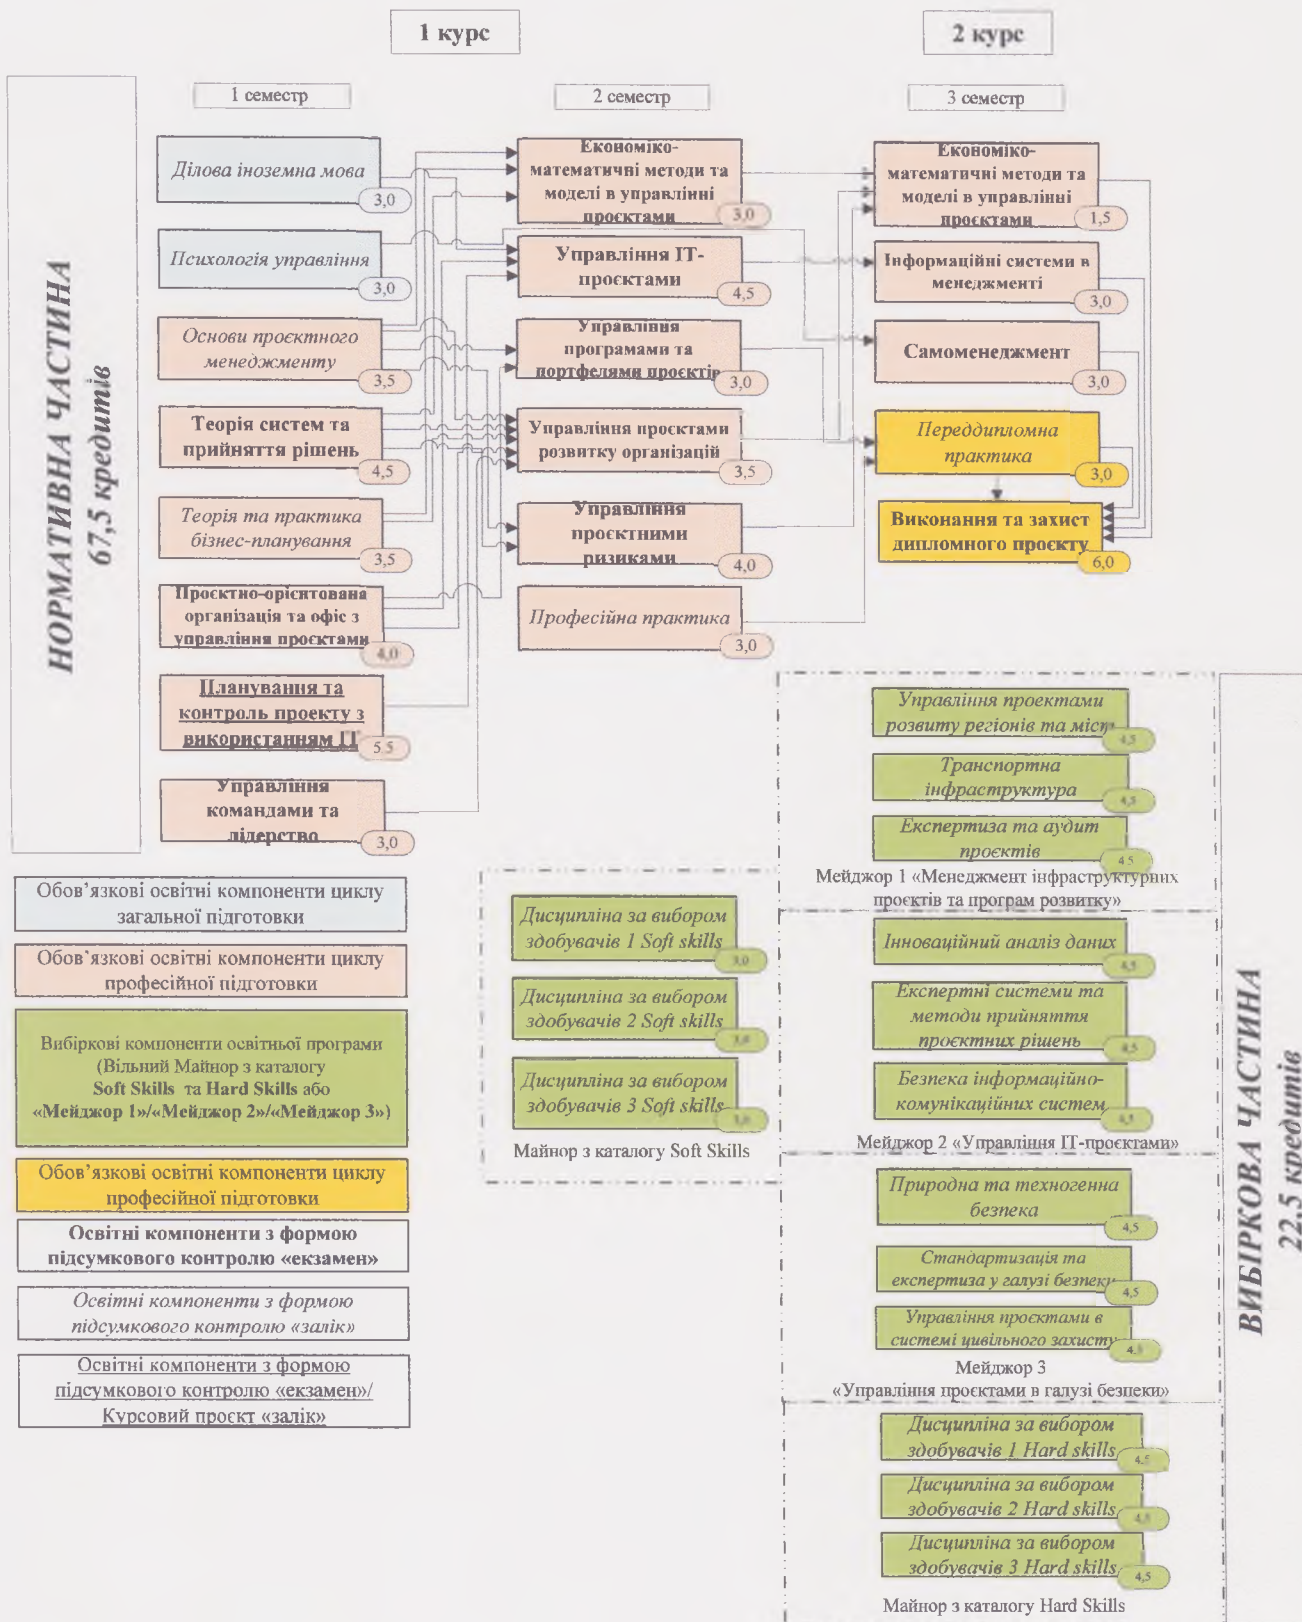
1 курс

2 курс

1 семестр

2 семестр

3 семестр

НОРМАТИВНА ЧАСТИНА
67,5 кредитів

Ділова іноземна мова
3,0

Психологія управління
3,0

Основи проєктного менеджменту
3,5

Теорія систем та прийняття рішень
4,5

Теорія та практика бізнес-планування
3,5

Проєктно-орієнтована організація та офіс з управління проєктами
4,0

Планування та контроль проекту з використанням ІТ
5,5

Управління командами та лідерство
3,0

Економіко-математичні методи та моделі в управлінні проєктами
3,0

Управління ІТ-проєктами
4,5

Управління програмами та портфелями проєктів
3,0

Управління проєктами розвитку організацій
3,5

Управління проєктними ризиками
4,0

Професійна практика
3,0

Економіко-математичні методи та моделі в управлінні проєктами
1,5

Інформаційні системи в менеджменті
3,0

Самоменеджмент
3,0

Переддипломна практика
3,0

Виконання та захист дипломного проєкту
6,0

Управління проектами розвиту регіонів та міст
4,5

Транспортна інфраструктура
4,5

Експертиза та аудит проєктів
4,5

Мейджор 1 «Менеджмент інфраструктурних проєктів та програм розвитку»

Інноваційний аналіз даних
4,5

Експертні системи та методи прийняття проєктних рішень
4,5

Безпека інформаційно-комунікаційних систем
4,5

Мейджор 2 «Управління ІТ-проєктами»

Природна та техногенна безпека
4,5

Стандартизація та експертиза у галузі безпеки
4,5

Управління проєктами в системі цивільного захисту
4,5

Мейджор 3
«Управління проєктами в галузі безпеки»

Дисципліна за вибором здобувачів 1 Hard skills
4,5

Дисципліна за вибором здобувачів 2 Hard skills
4,5

Дисципліна за вибором здобувачів 3 Hard skills
4,5

Майнор з каталогу Hard Skills

Дисципліна за вибором здобувачів 1 Soft skills
3,0

Дисципліна за вибором здобувачів 2 Soft skills
3,0

Дисципліна за вибором здобувачів 3 Soft skills
3,0

Майнор з каталогу Soft Skills

ВИБІРКОВА ЧАСТИНА
22,5 кредитів

Обов'язкові освітні компоненти циклу загальної підготовки

Обов'язкові освітні компоненти циклу професійної підготовки

Вибіркові компоненти освітньої програми (Вільний Майнор з каталогу Soft Skills та Hard Skills або «Мейджор 1»/«Мейджор 2»/«Мейджор 3»)

Обов'язкові освітні компоненти циклу професійної підготовки

Освітні компоненти з формою підсумкового контролю «екзамен»

Освітні компоненти з формою підсумкового контролю «залік»

Освітні компоненти з формою підсумкового контролю «екзамен»/ Курсовий проєкт «залік»